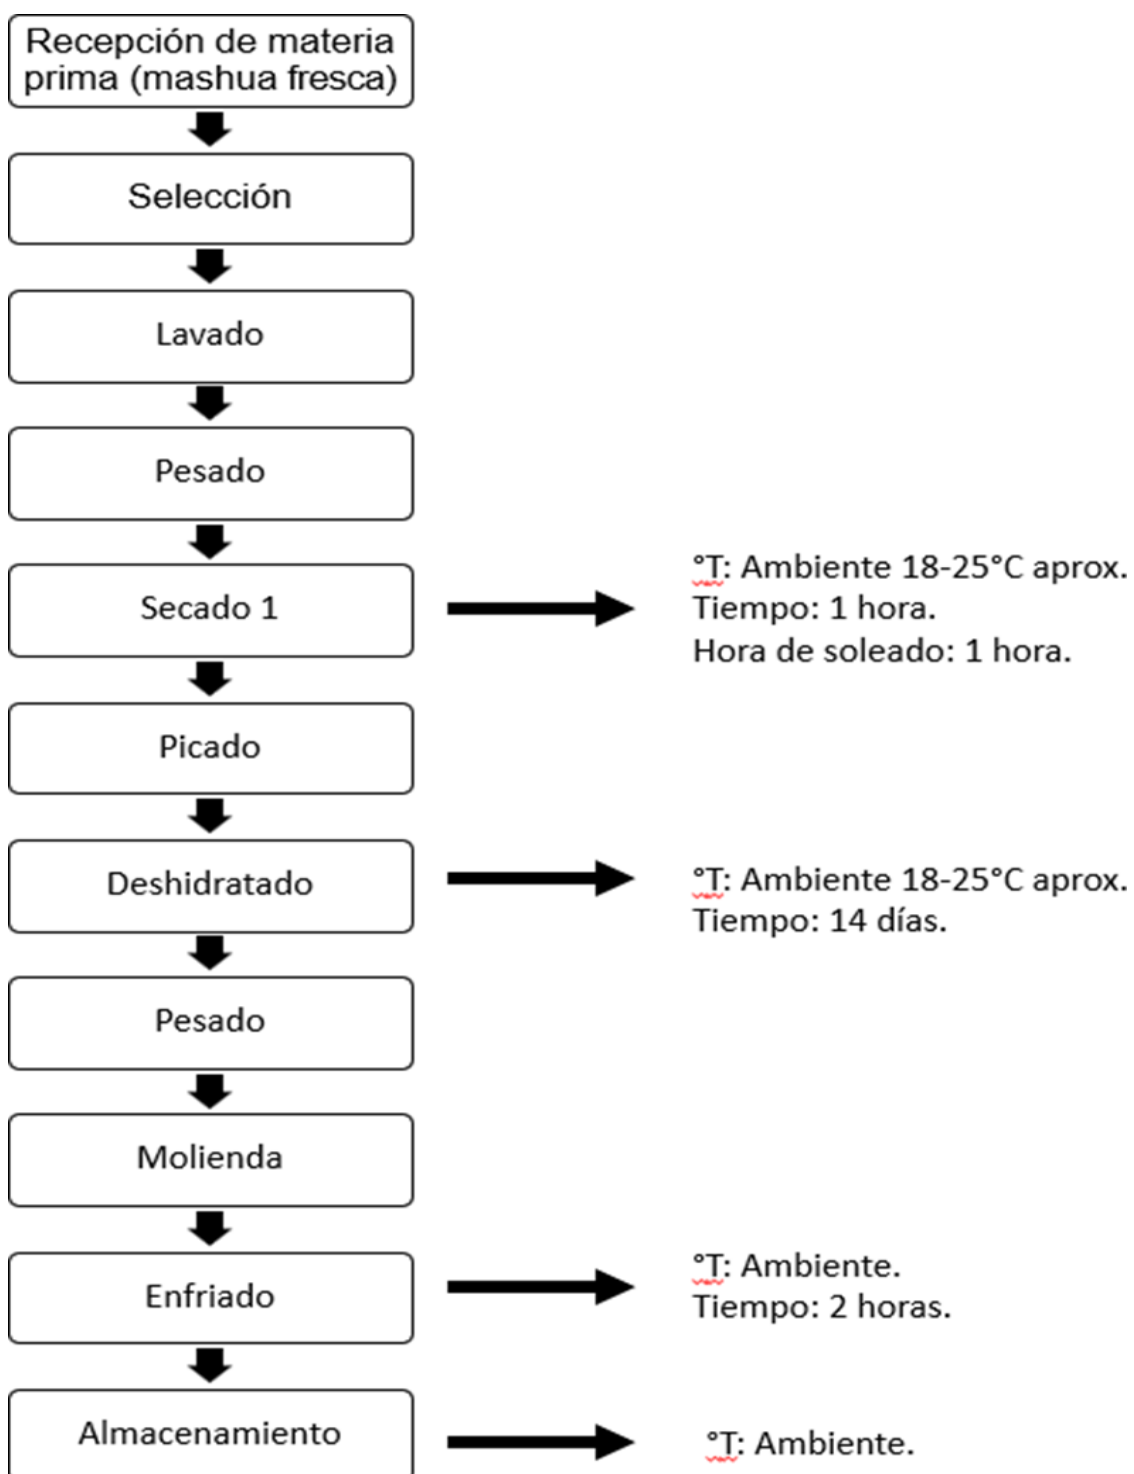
Recepción de materia prima (mashua fresca)

Selección

Lavado

Pesado

Secado 1

°T: Ambiente 18-25°C aprox.
Tiempo: 1 hora.
Hora de soleado: 1 hora.

Picado

Deshidratado

°T: Ambiente 18-25°C aprox.
Tiempo: 14 días.

Pesado

Molienda

Enfriado

°T: Ambiente.
Tiempo: 2 horas.

Almacenamiento

°T: Ambiente.